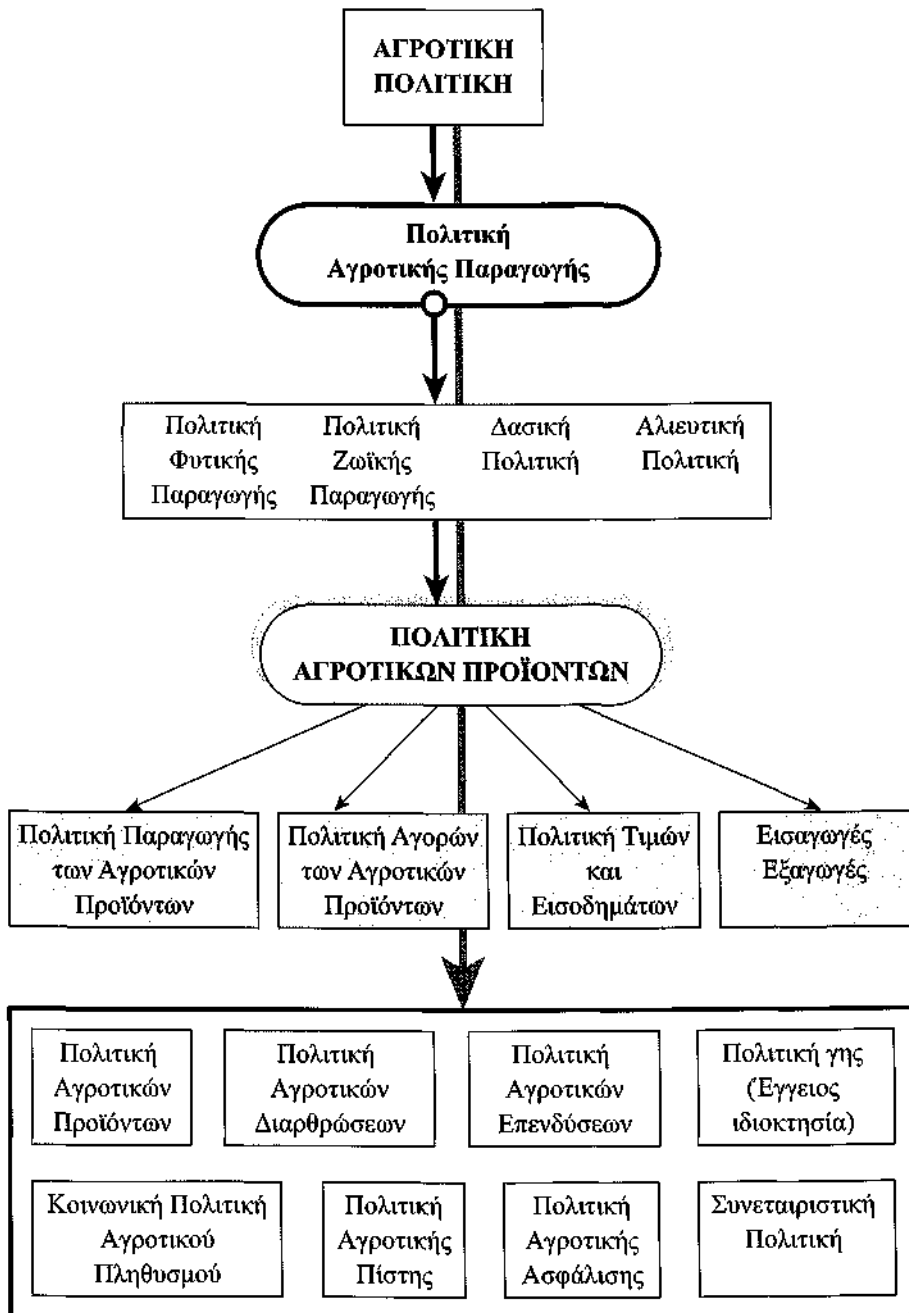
ΑΓΡΟΤΙΚΗ ΠΟΛΙΤΙΚΗ

Πολιτική Αγροτικής Παραγωγής

Πολιτική Φυτικής Παραγωγής

Πολιτική Ζωϊκής Παραγωγής

Δασική Πολιτική

Αλιευτική Πολιτική

ΠΟΛΙΤΙΚΗ ΑΓΡΟΤΙΚΩΝ ΠΡΟΪΟΝΤΩΝ

Πολιτική Παραγωγής των Αγροτικών Προϊόντων

Πολιτική Αγορών των Αγροτικών Προϊόντων

Πολιτική Τιμών και Εισοδημάτων

Εισαγωγές Εξαγωγές

Πολιτική Αγροτικών Προϊόντων

Πολιτική Αγροτικών Διαρθρώσεων

Πολιτική Αγροτικών Επενδύσεων

Πολιτική γης (Εγγειος ιδιοκτησία)

Κοινωνική Πολιτική Αγροτικού Πληθυσμού

Πολιτική Αγροτικής Πίστης

Πολιτική Αγροτικής Ασφάλισης

Συνεταιριστική Πολιτική